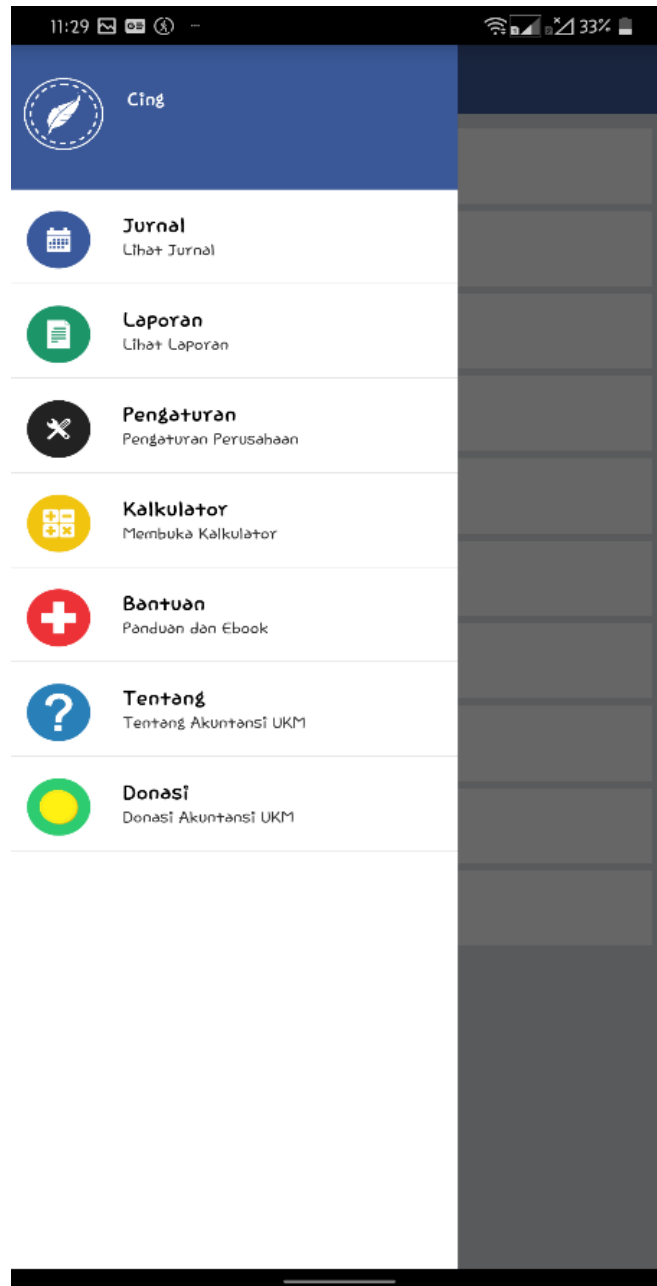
11:29 33%

Cing

Jurnal
Lihat Jurnal

Laporan
Lihat Laporan

Pengaturan
Pengaturan Perusahaan

Kalkulator
Membuka Kalkulator

Bantuan
Panduan dan Ebook

Tentang
Tentang Akuntansi UKM

Donasi
Donasi Akuntansi UKM